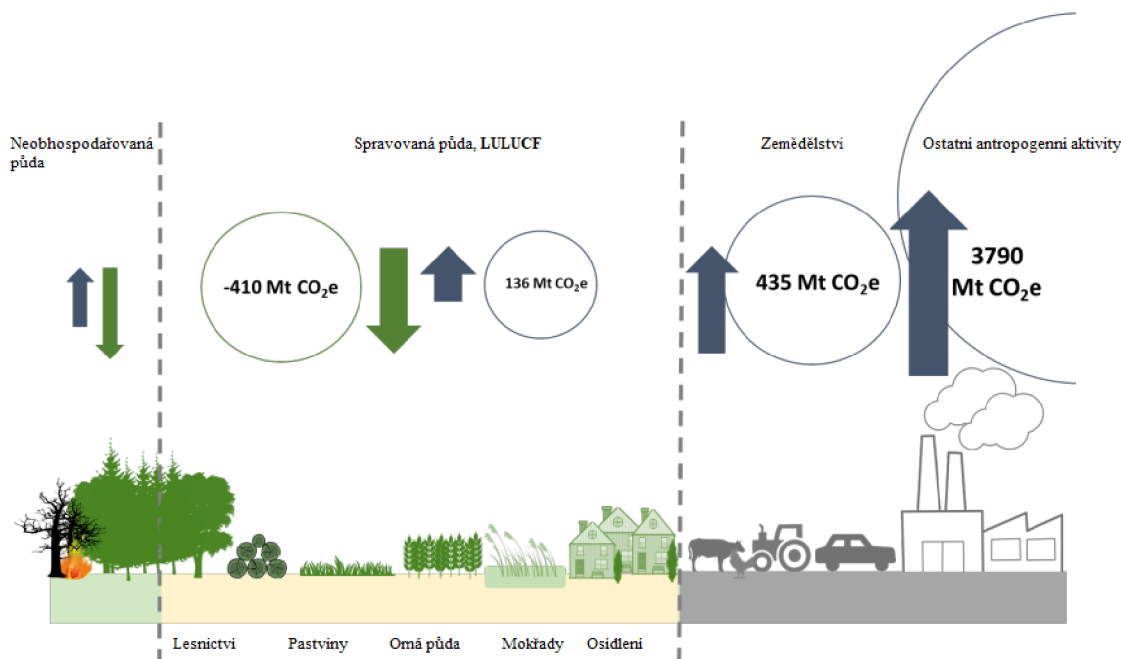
Neobhospodařovaná půda

Spravovaná půda, LULUCF

Zemědělství

Ostatní antropogenní aktivity

-410 Mt $CO_2$e

136 Mt $CO_2$e

435 Mt $CO_2$e

3790 Mt $CO_2$e

Lesnictví

Pastviny

Orná půda

Mokřady

Osídlení